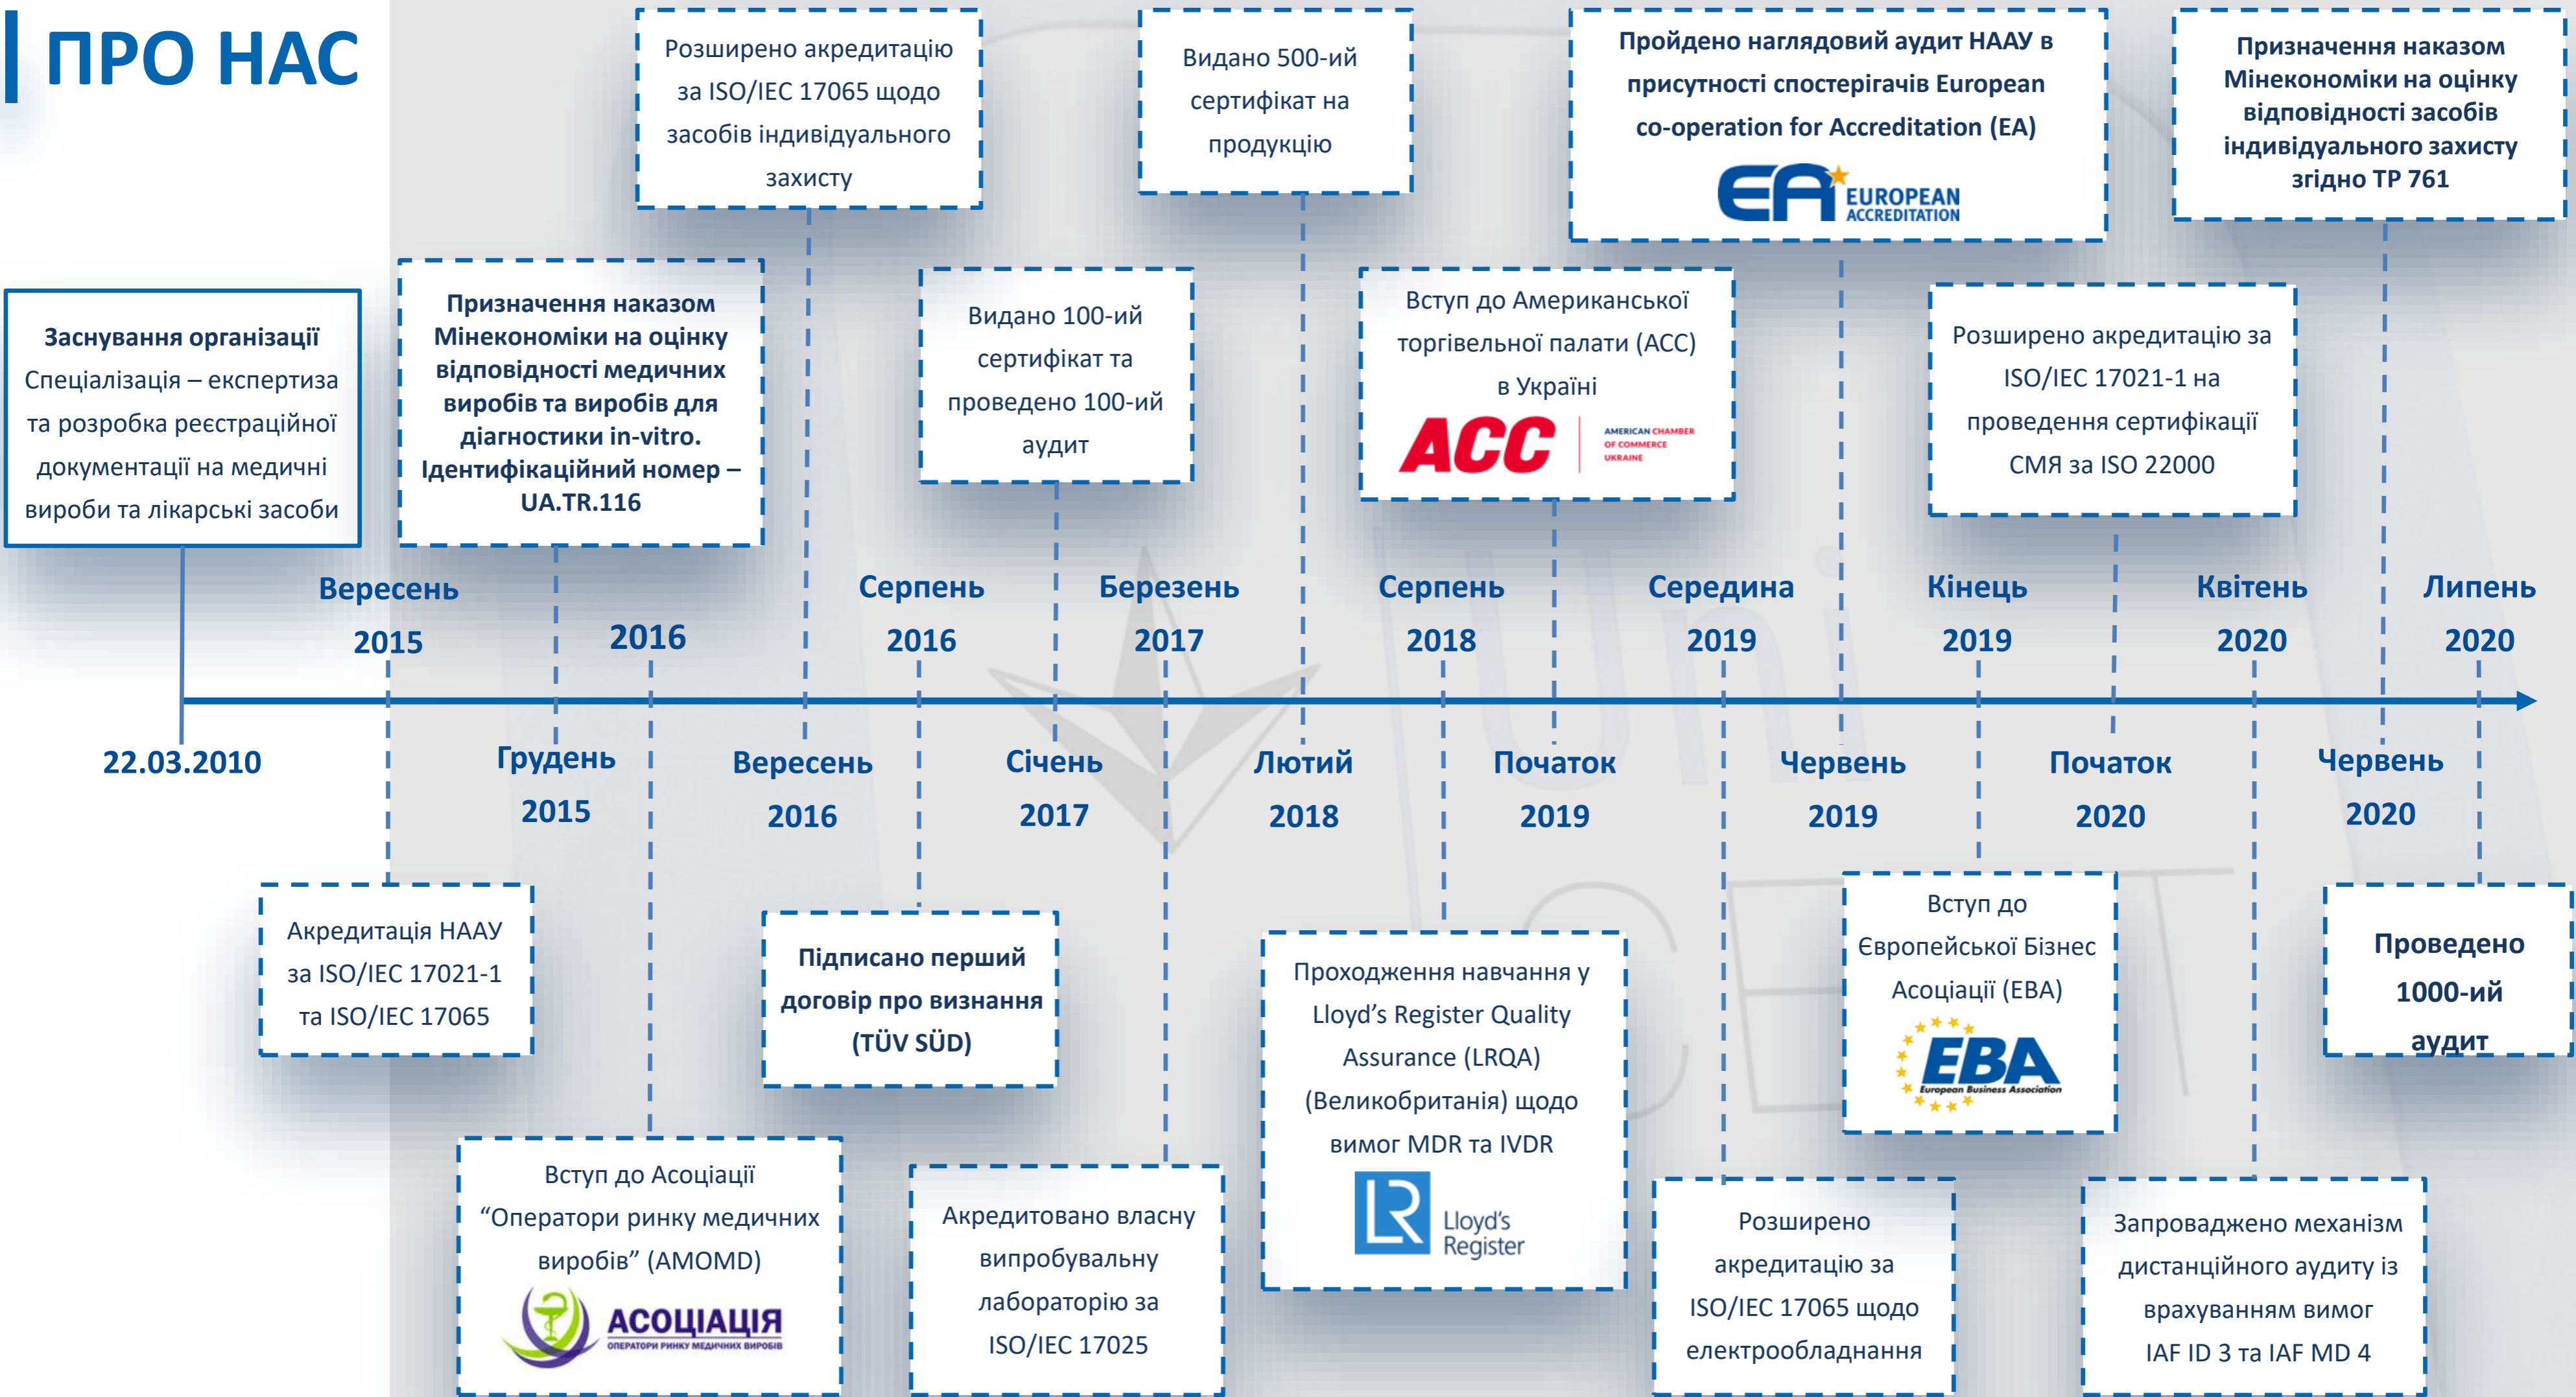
ПРО НАС

Заснування організації
Спеціалізація – експертиза та розробка реєстраційної документації на медичні вироби та лікарські засоби

22.03.2010

Вересень 2015

Акредитація НААУ за ISO/IEC 17021-1 та ISO/IEC 17065

Призначення наказом Мінекономіки на оцінку відповідності медичних виробів та виробів для діагностики in-vitro. Ідентифікаційний номер – UA.TR.116

Грудень 2015

2016

Вступ до Асоціації "Оператори ринку медичних виробів" (AMOMD)

АСОЦІАЦІЯ
ОПЕРАТОРИ РИНКУ МЕДИЧНИХ ВИРОБІВ

Розширено акредитацію за ISO/IEC 17065 щодо засобів індивідуального захисту

Вересень 2016

Серпень 2016

Підписано перший договір про визнання (TÜV SÜD)

Видано 100-ий сертифікат та проведено 100-ий аудит

Січень 2017

Березень 2017

Акредитовано власну випробувальну лабораторію за ISO/IEC 17025

Видано 500-ий сертифікат на продукцію

Лютий 2018

Серпень 2018

Вступ до Американської торгівельної палати (ACC) в Україні

ACC
AMERICAN CHAMBER OF COMMERCE UKRAINE

Проходження навчання у Lloyd's Register Quality Assurance (LRQA) (Великобританія) щодо вимог MDR та IVDR

Lloyd's Register

Початок 2019

Середина 2019

Розширено акредитацію за ISO/IEC 17065 щодо електрообладнання

Пройдено наглядовий аудит НААУ в присутності спостерігачів European co-operation for Accreditation (EA)

EA EUROPEAN ACCREDITATION

Червень 2019

Кінець 2019

Вступ до Європейської Бізнес Асоціації (EBA)

EBA
European Business Association

Розширено акредитацію за ISO/IEC 17021-1 на проведення сертифікації СМЯ за ISO 22000

Початок 2020

Квітень 2020

Запроваджено механізм дистанційного аудиту із врахуванням вимог IAF ID 3 та IAF MD 4

Призначення наказом Мінекономіки на оцінку відповідності засобів індивідуального захисту згідно ТР 761

Червень 2020

Липень 2020

Проведено 1000-ий аудит